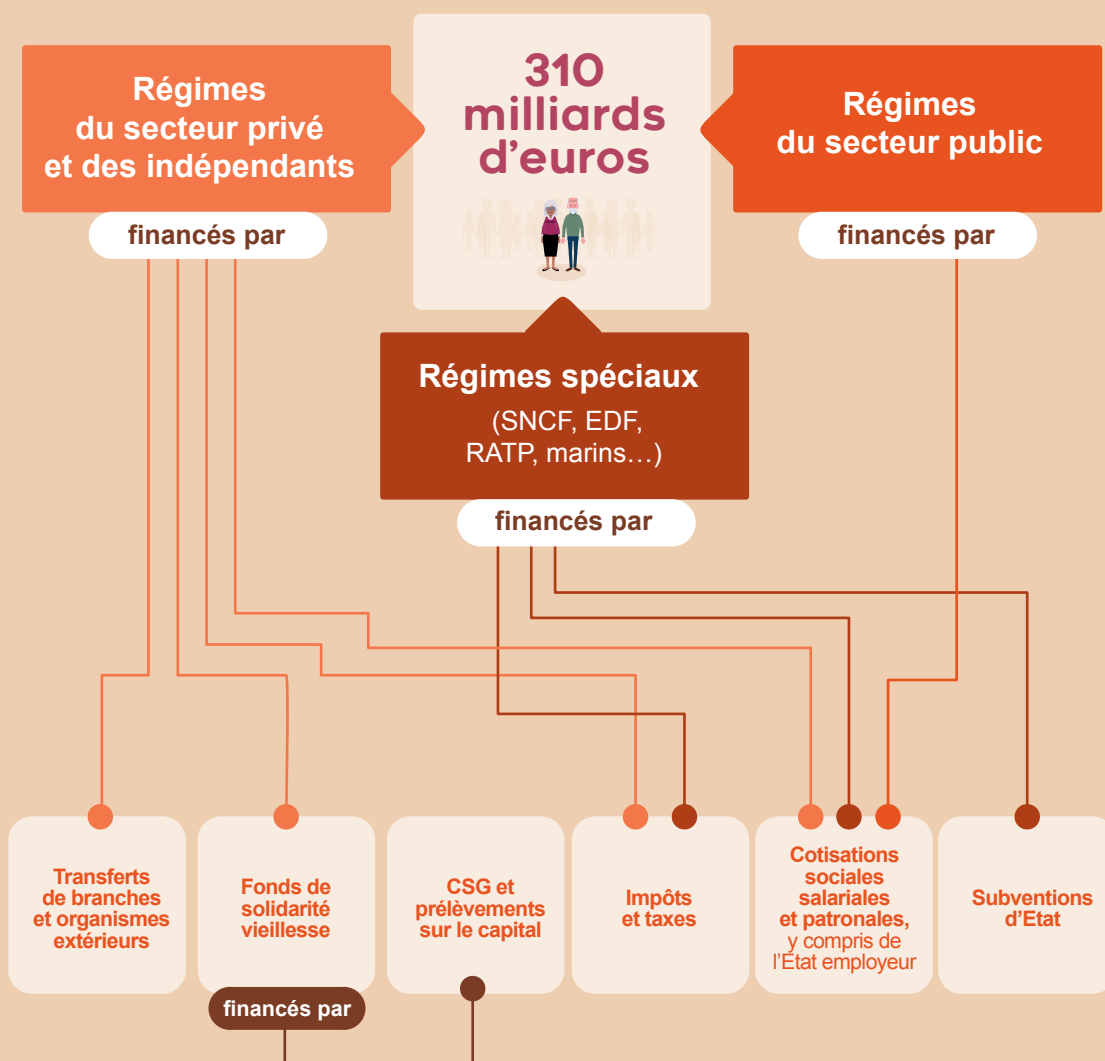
Régimes du secteur privé et des indépendants

financés par

310 milliards d'euros

Régimes du secteur public

financés par

Régimes spéciaux

(SNCF, EDF, RATP, marins…)

financés par

Transferts de branches et organismes extérieurs

Fonds de solidarité vieillesse

financés par

CSG et prélèvements sur le capital

Impôts et taxes

Cotisations sociales salariales et patronales, y compris de l'État employeur

Subventions d'Etat